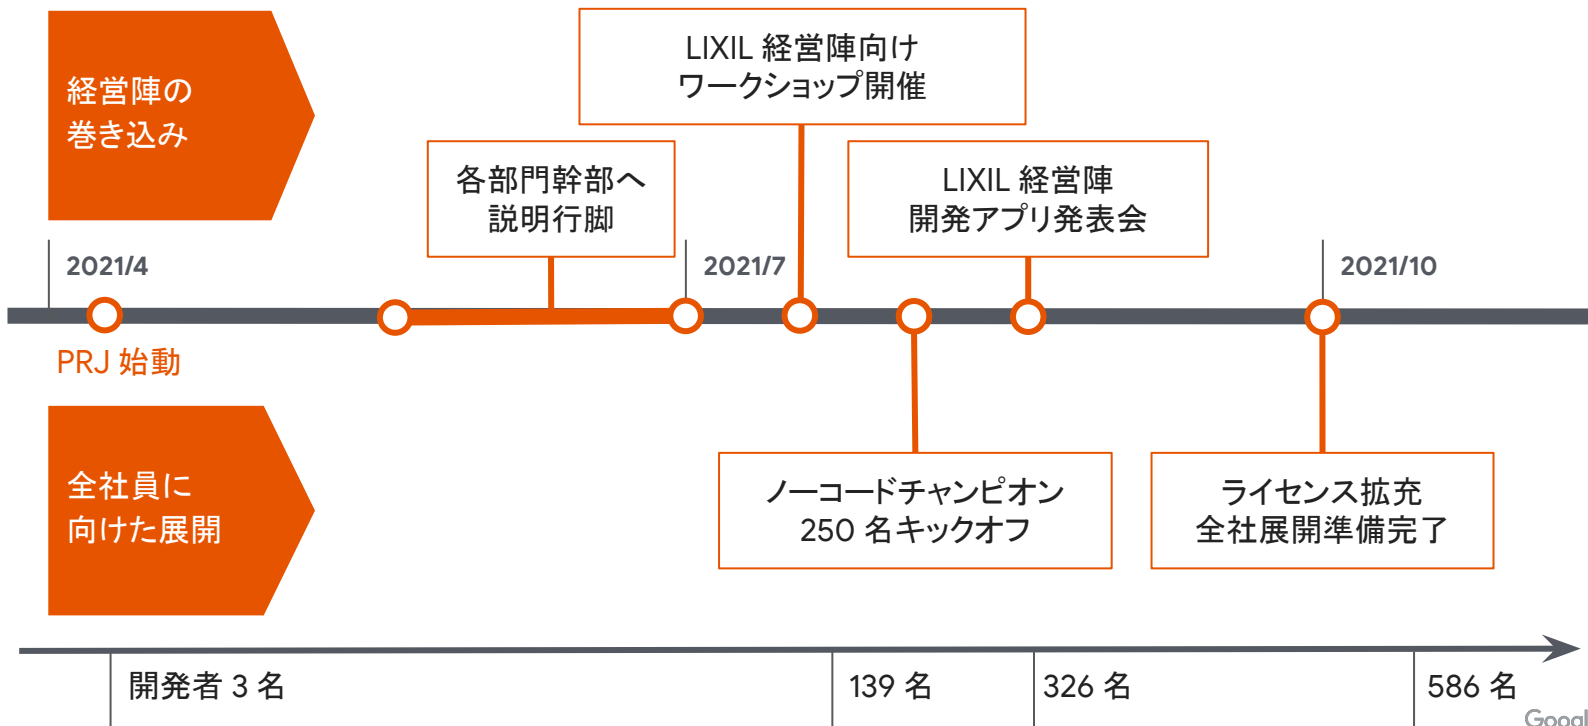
経営陣の
巻き込み

LIXIL 経営陣向け
ワークショップ開催

各部門幹部へ
説明行脚

LIXIL 経営陣
開発アプリ発表会

2021/4

2021/7

2021/10

PRJ 始動

全社員に
向けた展開

ノーコードチャンピオン
250 名キックオフ

ライセンス拡充
全社展開準備完了

開発者 3 名

139 名

326 名

586 名

Googl